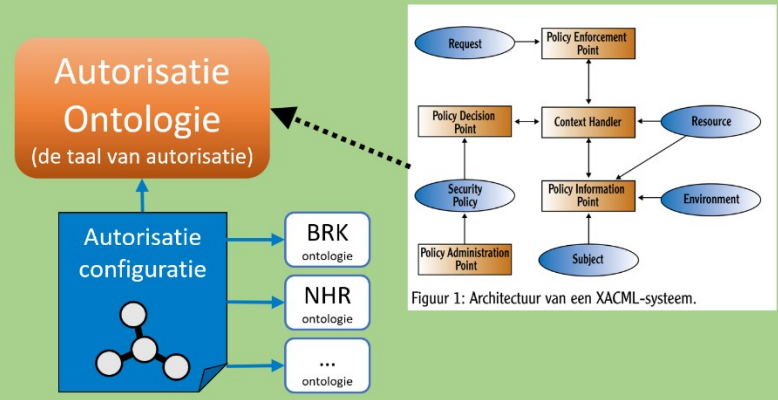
Autorisatie Ontologie
(de taal van autorisatie)

Autorisatie configuratie

BRK
ontologie

NHR
ontologie

...
ontologie

Request

Policy Enforcement Point

Policy Decision Point

Context Handler

Resource

Security Policy

Policy Information Point

Environment

Policy Administration Point

Subject

Figuur 1: Architectuur van een XACML-systeem.